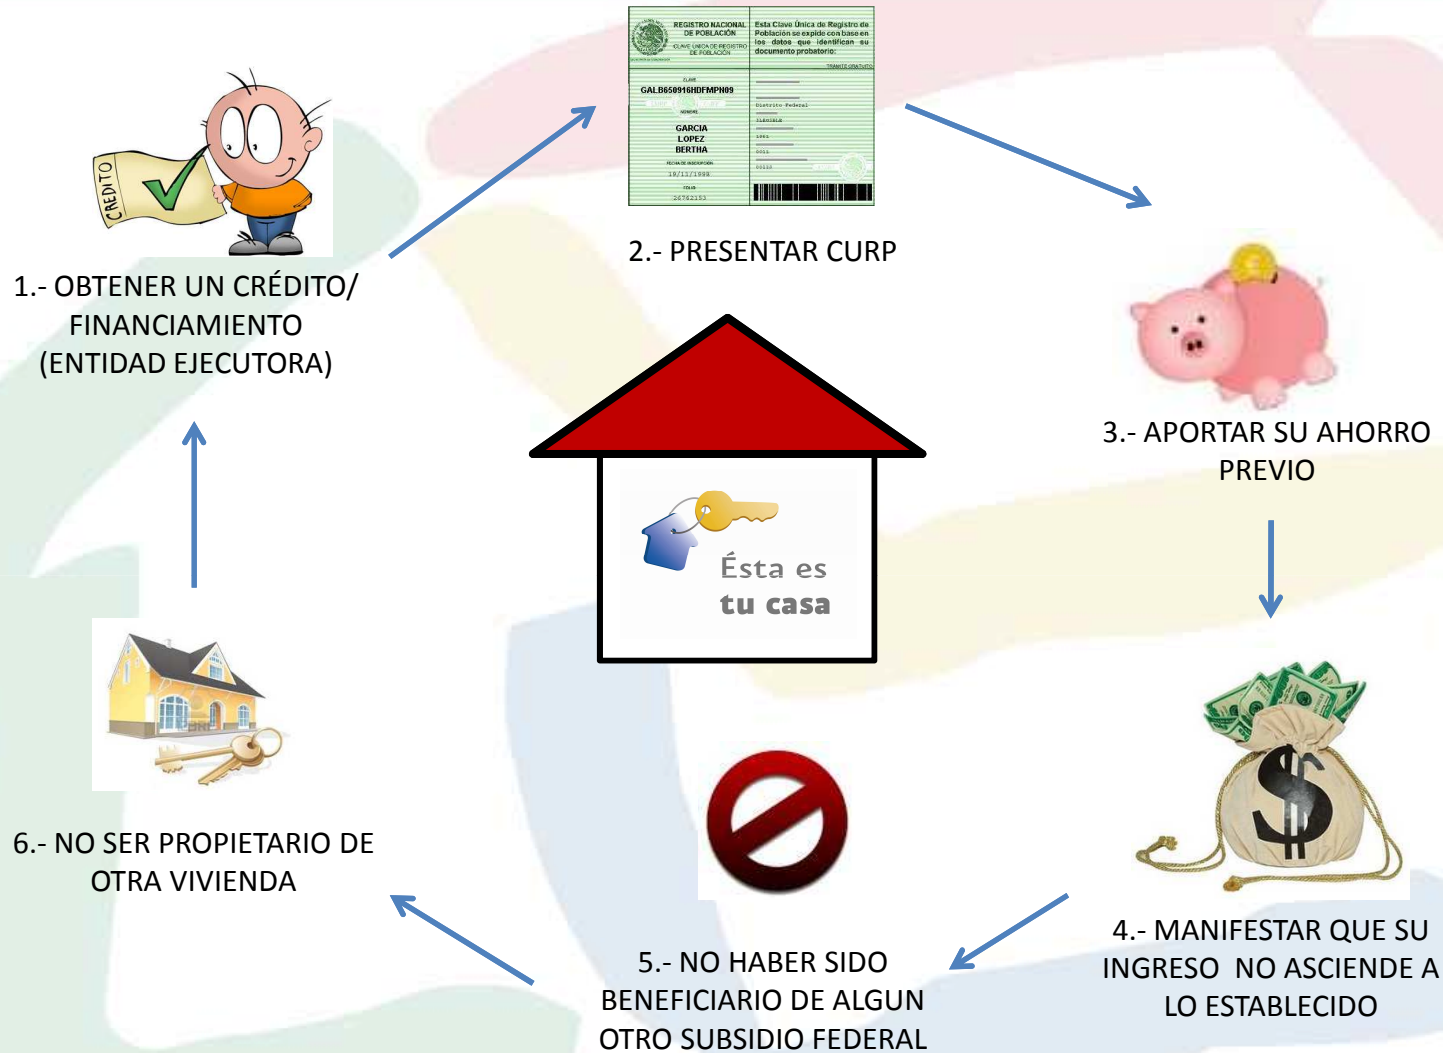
CREDITO

1.- OBTENER UN CRÉDITO/ FINANCIAMIENTO (ENTIDAD EJECUTORA)

REGISTRO NACIONAL DE POBLACIÓN
CLAVE ÚNICA DE REGISTRO DE POBLACIÓN
Esta Clave Única de Registro de Población se expide con base en los datos que identifican su documento probatorio:
TRAMITE GRATUITO
CLAVE
GALB650916HDFMPN09
NOMBRE
GARCIA
LOPEZ
BERTHA
FECHA DE INSCRIPCIÓN
19/11/1998
FOLIO
26762151
Distrito Federal

2.- PRESENTAR CURP

3.- APORTAR SU AHORRO PREVIO

Ésta es tu casa

4.- MANIFESTAR QUE SU INGRESO NO ASCIENDE A LO ESTABLECIDO

5.- NO HABER SIDO BENEFICIARIO DE ALGUN OTRO SUBSIDIO FEDERAL

6.- NO SER PROPIETARIO DE OTRA VIVIENDA